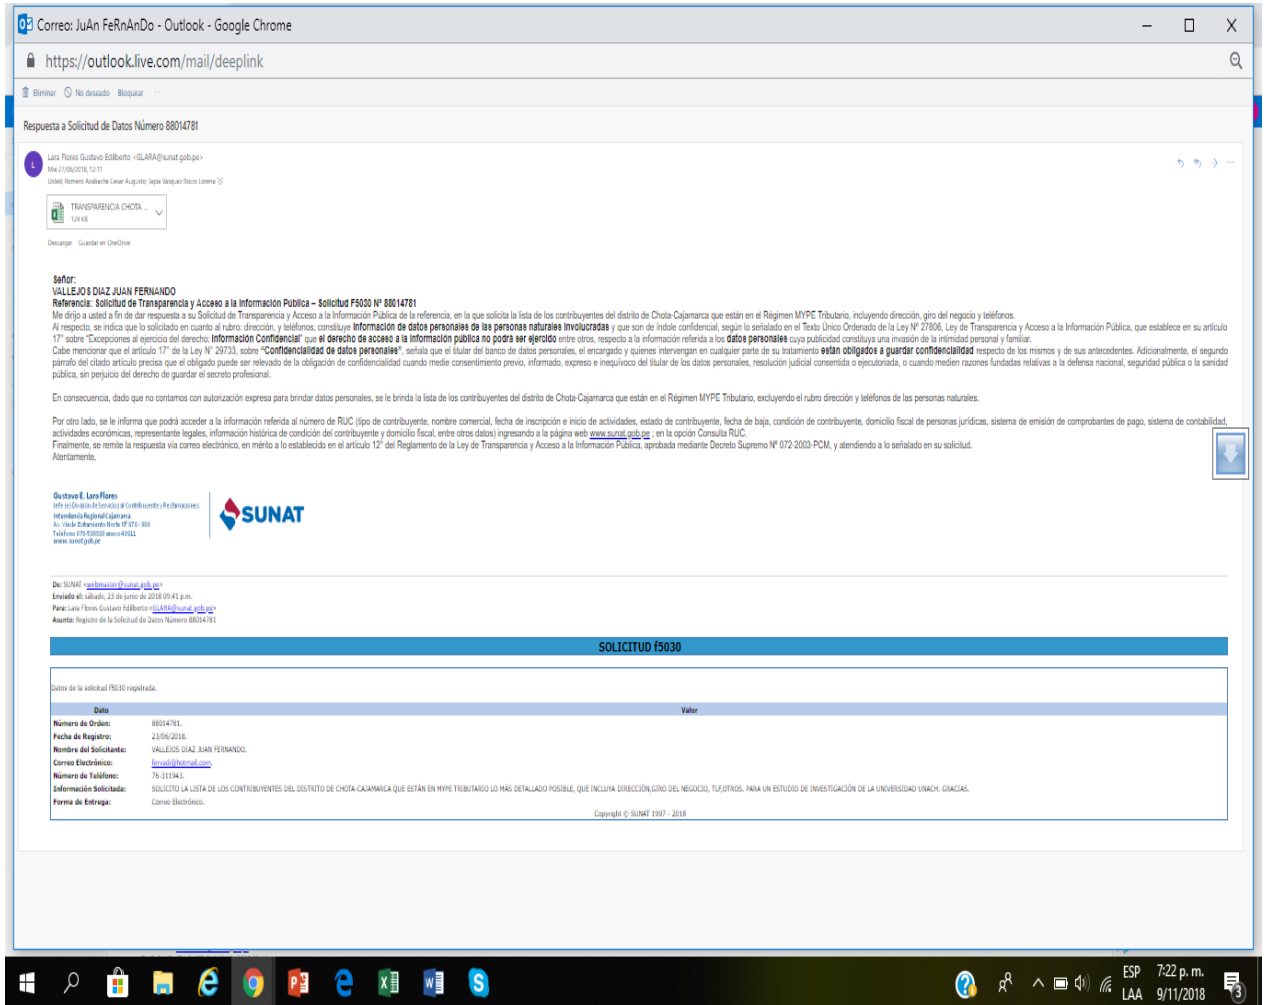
Correo: JuAn FeRnAnDo - Outlook - Google Chrome

https://outlook.live.com/mail/deeplink

Eliminar No deseado Bloquear

Respuesta a Solicitud de Datos Número 88014781

Lara Flores Gustavo Edilberto <GLARA@sunat.gob.pe>
Mié 27/06/2018, 12:11
Usted; Romero Anabache Cesar Augusto; Tapia Vasquez Rocio Lorena

TRANSPARENCIA CHOTA ...
124 KB

Descargar Guardar en OneDrive

Señor:
VALLEJOS DIAZ JUAN FERNANDO
Referencia: Solicitud de Transparencia y Acceso a la Información Pública – Solicitud F5030 N° 88014781
Me dirijo a usted a fin de dar respuesta a su Solicitud de Transparencia y Acceso a la Información Pública de la referencia, en la que solicita la lista de los contribuyentes del distrito de Chota-Cajamarca que están en el Régimen MYPE Tributario, incluyendo dirección, giro del negocio y teléfonos.
Al respecto, se indica que lo solicitado en cuanto al rubro: dirección, y teléfonos, constituye información de datos personales de las personas naturales involucradas y que son de índole confidencial, según lo señalado en el Texto Único Ordenado de la Ley N° 27806, Ley de Transparencia y Acceso a la Información Pública, que establece en su artículo 17° sobre "Excepciones al ejercicio del derecho: Información Confidencial" que el derecho de acceso a la información pública no podrá ser ejercido entre otros, respecto a la información referida a los datos personales cuya publicidad constituya una invasión de la intimidad personal y familiar.
Cabe mencionar que el artículo 17° de la Ley N° 29733, sobre "Confidencialidad de datos personales", señala que el titular del banco de datos personales, el encargado y quienes intervengan en cualquier parte de su tratamiento están obligados a guardar confidencialidad respecto de los mismos y de sus antecedentes. Adicionalmente, el segundo párrafo del citado artículo precisa que el obligado puede ser relevado de la obligación de confidencialidad cuando medie consentimiento previo, informado, expreso e inequívoco del titular de los datos personales, resolución judicial consentida o ejecutoriada, o cuando medien razones fundadas relativas a la defensa nacional, seguridad pública o la sanidad pública, sin perjuicio del derecho de guardar el secreto profesional.

En consecuencia, dado que no contamos con autorización expresa para brindar datos personales, se le brinda la lista de los contribuyentes del distrito de Chota-Cajamarca que están en el Régimen MYPE Tributario, excluyendo el rubro dirección y teléfonos de las personas naturales.

Por otro lado, se le informa que podrá acceder a la información referida al número de RUC (tipo de contribuyente, nombre comercial, fecha de inscripción e inicio de actividades, estado de contribuyente, fecha de baja, condición de contribuyente, domicilio fiscal de personas jurídicas, sistema de emisión de comprobantes de pago, sistema de contabilidad, actividades económicas, representante legales, información histórica de condición del contribuyente y domicilio fiscal, entre otros datos) ingresando a la página web www.sunat.gob.pe ; en la opción Consulta RUC.
Finalmente, se remite la respuesta vía correo electrónico, en mérito a lo establecido en el artículo 12° del Reglamento de la Ley de Transparencia y Acceso a la Información Pública, aprobada mediante Decreto Supremo N° 072-2003-PCM, y atendiendo a lo señalado en su solicitud.
Atentamente,

Gustavo E. Lara Flores
Jefe (e) División de Servicios al Contribuyente y Reclamaciones
Intendencia Regional Cajamarca
Av. Vía de Evitamiento Norte N° 371 - 364
Teléfono 076-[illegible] anexo 40011
www.sunat.gob.pe

SUNAT

De: SUNAT <webmaster@sunat.gob.pe>
Enviado el: sábado, 23 de junio de 2018 09:41 p.m.
Para: Lara Flores Gustavo Edilberto <GLARA@sunat.gob.pe>
Asunto: Registro de la Solicitud de Datos Número 88014781

SOLICITUD f5030

Datos de la solicitud f5030 registrada.

| Dato | Valor |
|---|---|
| Número de Orden: | 88014781. |
| Fecha de Registro: | 23/06/2018. |
| Nombre del Solicitante: | VALLEJOS DIAZ JUAN FERNANDO. |
| Correo Electrónico: | fervadi@hotmail.com. |
| Número de Teléfono: | 76-311943. |
| Información Solicitada: | SOLICITO LA LISTA DE LOS CONTRIBUYENTES DEL DISTRITO DE CHOTA-CAJAMARCA QUE ESTÁN EN MYPE TRIBUTARIO LO MÁS DETALLADO POSIBLE, QUE INCLUYA DIRECCIÓN,GIRO DEL NEGOCIO, TLF,OTROS. PARA UN ESTUDIO DE INVESTIGACIÓN DE LA UNIVERSIDAD UNACH. GRACIAS. |
| Forma de Entrega: | Correo Electrónico. |

Copyright © SUNAT 1997 - 2018

ESP LAA 7:22 p. m. 9/11/2018 3